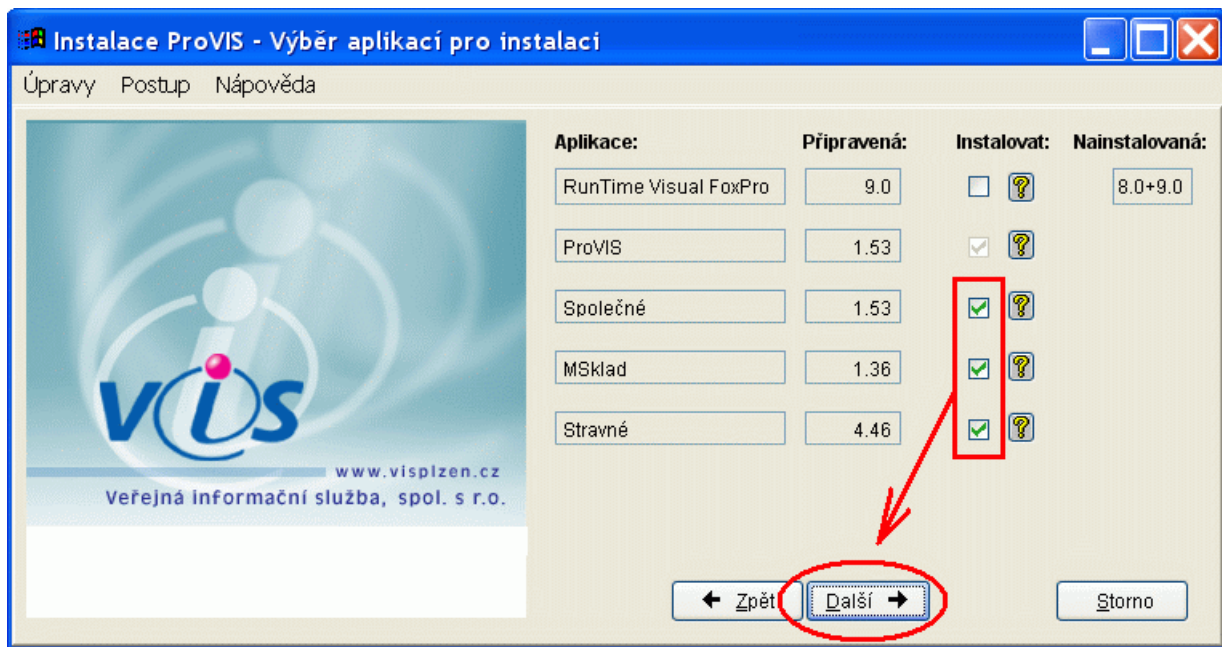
Instalace ProVIS - Výběr aplikací pro instalaci

Úpravy Postup Nápověda

VIS
www.visplzen.cz
Veřejná informační služba, spol. s r.o.

| Aplikace: | Připravená: | Instalovat: | Nainstalovaná: |
|---|---|---|---|
| RunTime Visual FoxPro | 9.0 | ? | 8.0+9.0 |
| ProVIS | 1.53 | ? | |
| Společné | 1.53 | ? | |
| MSklad | 1.36 | ? | |
| Stravné | 4.46 | ? | |

Zpět Další Storno